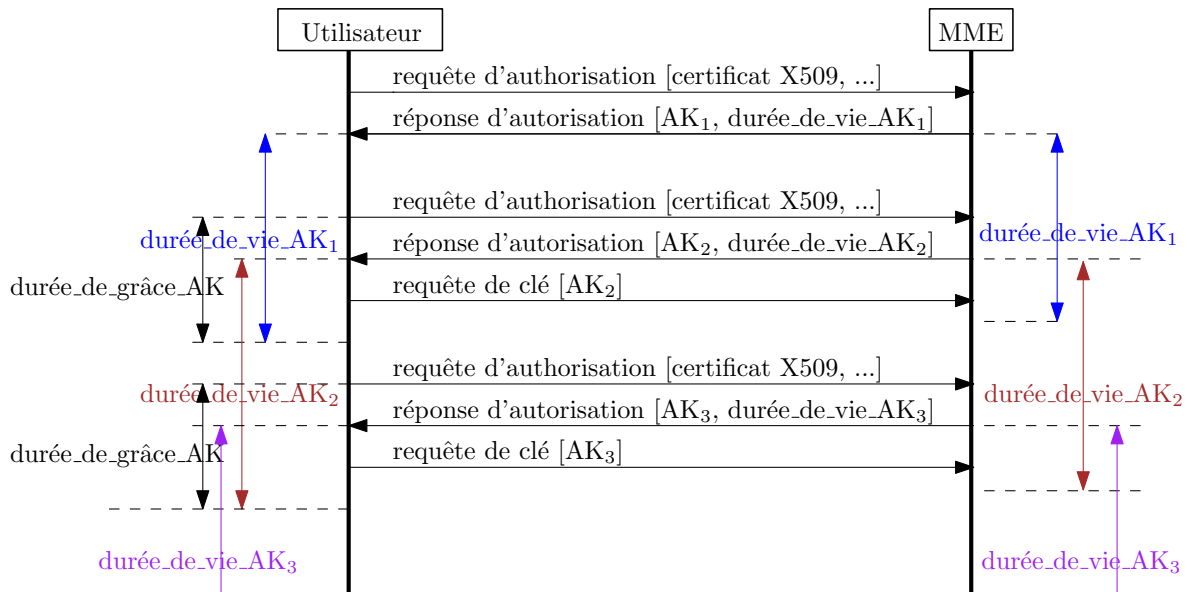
Utilisateur

MME

requête d'authorisation [certificat X509, ...]

réponse d'autorisation [$AK_1$, durée_de_vie_$AK_1$]

requête d'authorisation [certificat X509, ...]

durée_de_vie_$AK_1$

réponse d'autorisation [$AK_2$, durée_de_vie_$AK_2$]

durée_de_vie_$AK_1$

durée_de_grâce_AK

requête de clé [$AK_2$]

requête d'authorisation [certificat X509, ...]

durée_de_vie_$AK_2$

réponse d'autorisation [$AK_3$, durée_de_vie_$AK_3$]

durée_de_vie_$AK_2$

durée_de_grâce_AK

requête de clé [$AK_3$]

durée_de_vie_$AK_3$

durée_de_vie_$AK_3$